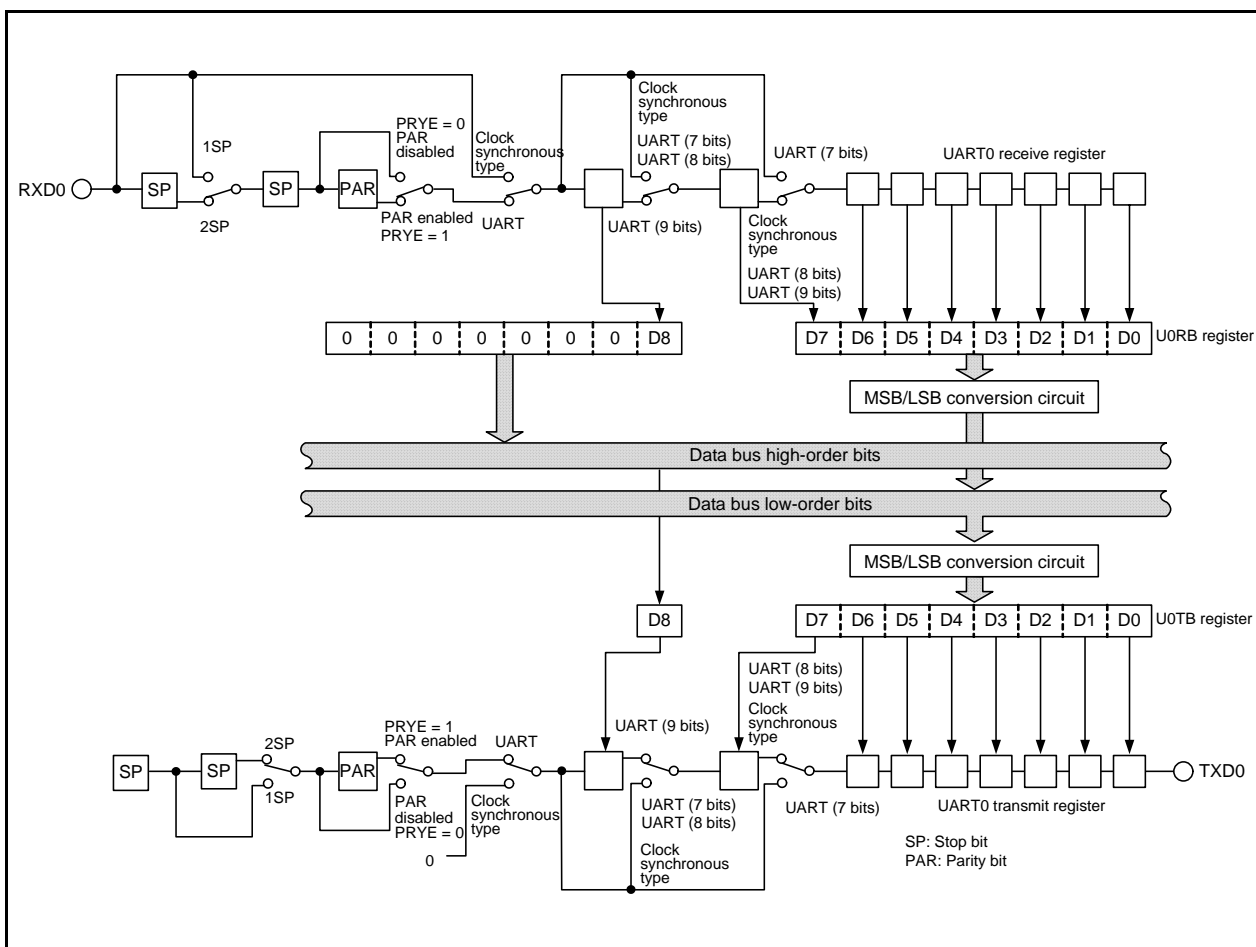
1SP
PRYE = 0
PAR disabled
Clock synchronous type
Clock synchronous type
UART (7 bits)
UART (8 bits)
UART (7 bits)
UART0 receive register
RXD0
SP
SP
PAR
2SP
PAR enabled
PRYE = 1
UART
UART (9 bits)
Clock synchronous type
UART (8 bits)
UART (9 bits)

| 0 | 0 | 0 | 0 | 0 | 0 | 0 | D8 |
|---|---|---|---|---|---|---|---|

| D7 | D6 | D5 | D4 | D3 | D2 | D1 | D0 |
|---|---|---|---|---|---|---|---|

U0RB register
MSB/LSB conversion circuit
Data bus high-order bits
Data bus low-order bits
MSB/LSB conversion circuit
D8

| D7 | D6 | D5 | D4 | D3 | D2 | D1 | D0 |
|---|---|---|---|---|---|---|---|

U0TB register
UART (8 bits)
UART (9 bits)
Clock synchronous type
PRYE = 1
PAR enabled
UART
2SP
UART (9 bits)
SP
SP
PAR
TXD0
1SP
PAR disabled
PRYE = 0
Clock synchronous type
0
UART (7 bits)
UART (8 bits)
UART (7 bits)
UART0 transmit register
Clock synchronous type
SP: Stop bit
PAR: Parity bit